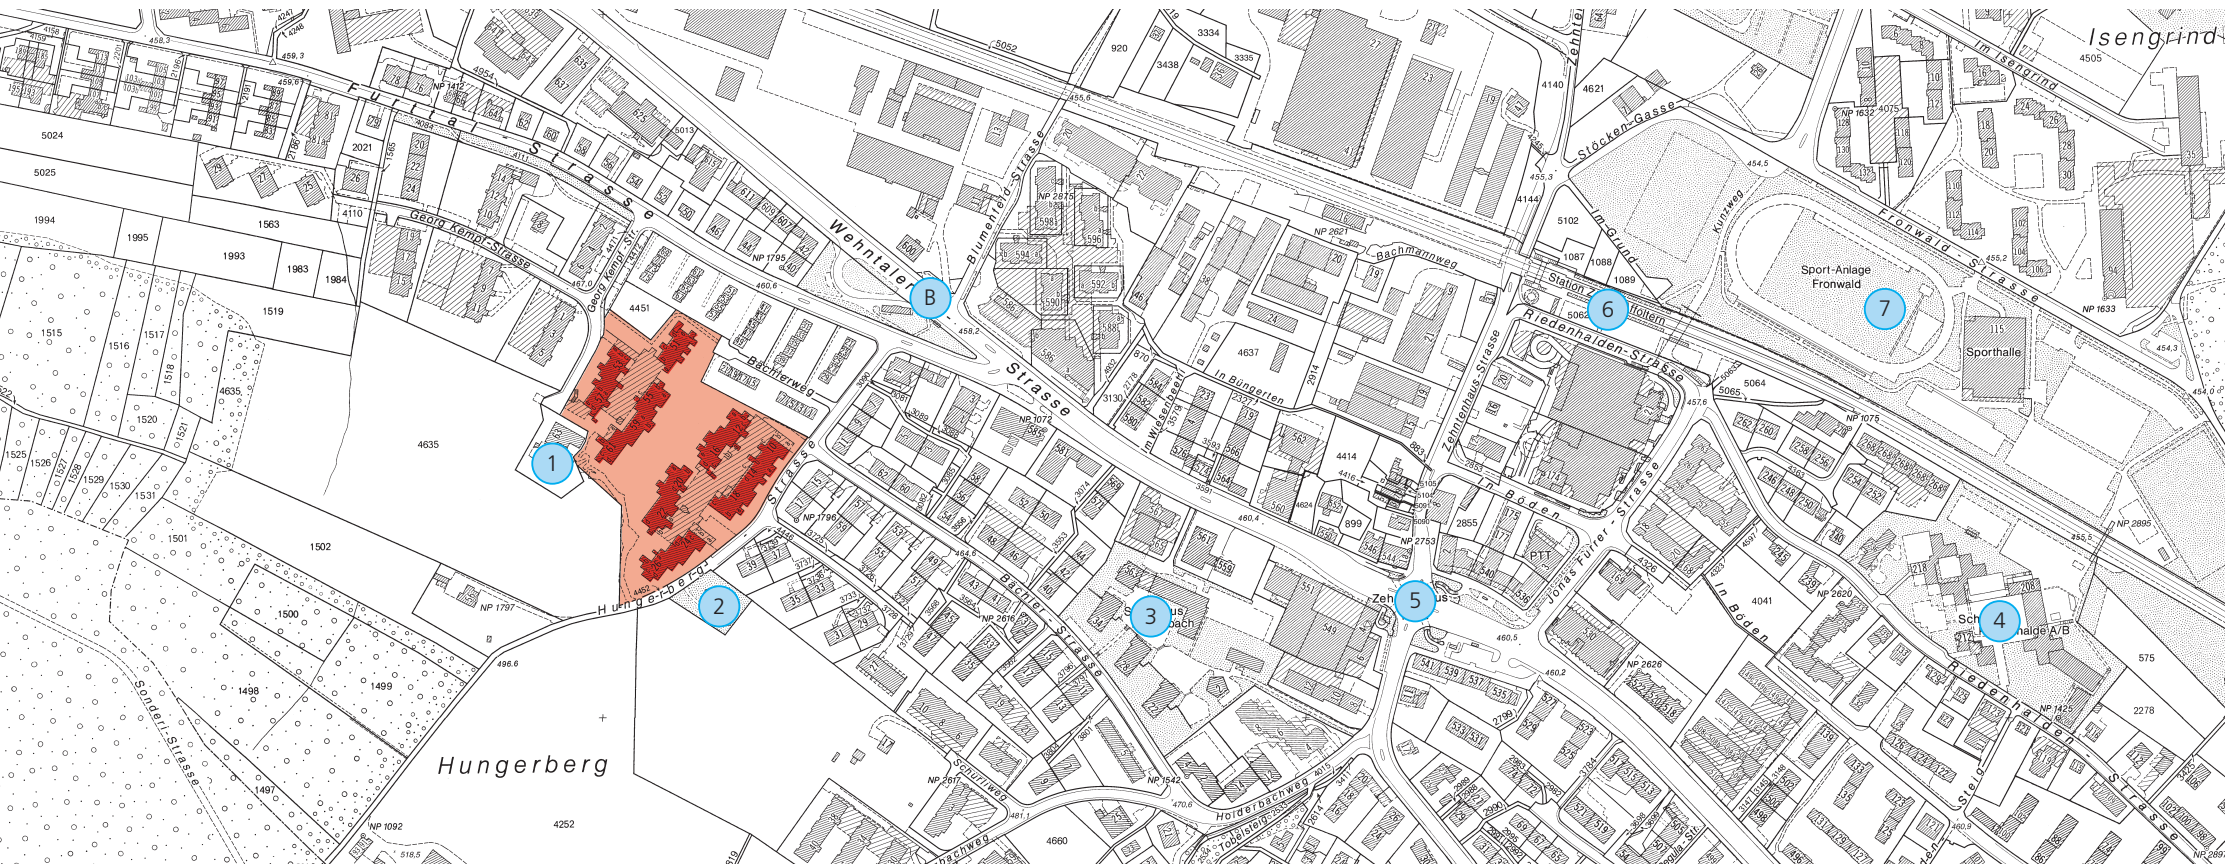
Isengrind
Im Isengrind
Furttal-Strasse
Georg Kempf-Strasse
Georg Kempf-Str.
Wehntaler-Strasse
Blumenfeld-Strasse
Bachmannweg
Stöcken-Gasse
Im Grund
Kunzweg
Fronwald-Strasse
Sport-Anlage Fronwald
Sporthalle
Station Zürich-Affoltern
Riedenhalden-Strasse
Zehntenhaus-Strasse
In Büngerten
Im Wiesenboden
Bächlerweg
In Böden
Jonas Furrer-Strasse
PTT
Zehntenhaus
Schulhaus Holderbach
Schulanlage A/B
Bächler-Strasse
Hungerbergstrasse
Hungerberg
Schürliweg
Holderbachweg
Tobelsteig
Sonderi-Strasse
Steig
Riedenhalden-Strasse
1
2
3
4
5
6
7
B
5024
5025
1994
1995
1993
1563
1983
1984
1519
1515
1516
1517
1518
1520
1521
1525
1526
1527
1528
1529
1530
1531
1501
1502
1500
1498
1499
1497
4635
4451
4252
4660
4637
4414
2855
4041
575
2278
5064
5065
5102
1087
1088
1089
5062
4505
4075
4140
4144
4621
920
3334
3335
3438
5052
5013
2021
4110
NP 1795
NP 1796
NP 1797
NP 1072
NP 2621
NP 2753
NP 2616
NP 2617
NP 2620
NP 2626
NP 1542
NP 1075
NP 1632
NP 1633
NP 2895
NP 1425
NP 1092
458,3
459,3
459,6
455,6
455,3
454,5
455,2
454,3
454,0
455,5
458,2
460,6
460,4
460,5
460,2
457,6
464,6
467,0
470,6
481,1
496,6
518,5
460,9